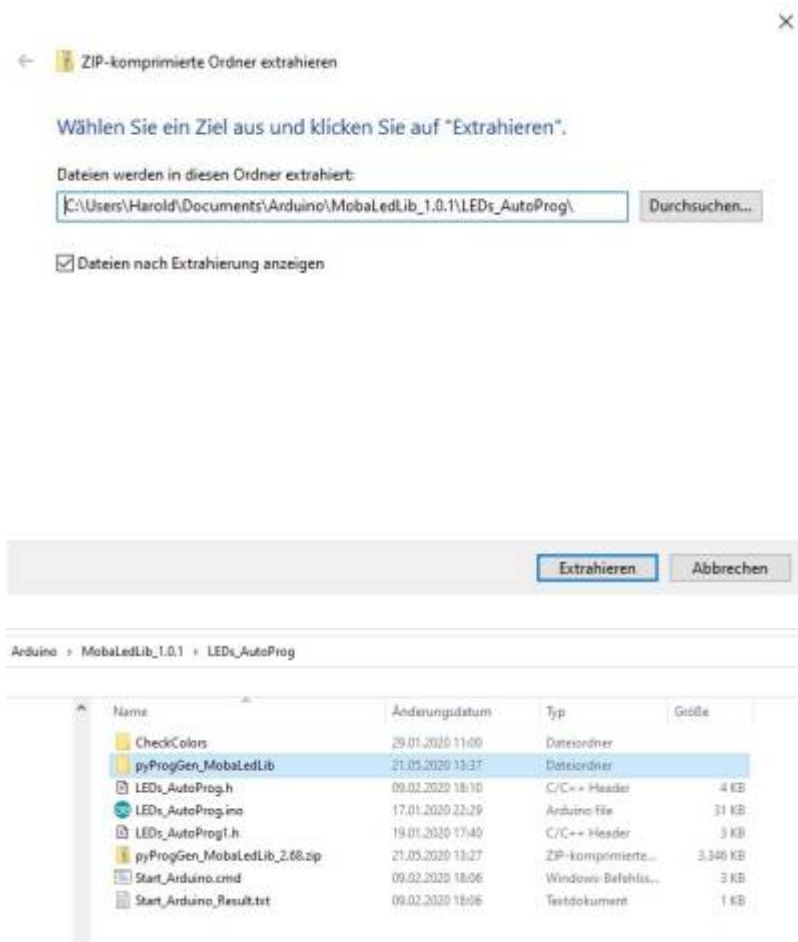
×

ZIP-komprimierte Ordner extrahieren

Wählen Sie ein Ziel aus und klicken Sie auf "Extrahieren".

Dateien werden in diesen Ordner extrahiert:

C:\Users\Harold\Documents\Arduino\MobaLedLib_1.0.1\LEDs_AutoProg\

Durchsuchen...

Dateien nach Extrahierung anzeigen

Extrahieren

Abbrechen

Arduino › MobaLedLib_1.0.1 › LEDs_AutoProg

| Name | Änderungsdatum | Typ | Größe |
|---|---|---|---|
| CheckColors | 29.01.2020 11:00 | Dateiordner | |
| pyProgGen_MobaLedLib | 21.05.2020 13:37 | Dateiordner | |
| LEDs_AutoProg.h | 09.02.2020 18:10 | C/C++ Header | 4 KB |
| LEDs_AutoProg.ino | 17.01.2020 22:29 | Arduino file | 31 KB |
| LEDs_AutoProg1.h | 19.01.2020 17:40 | C/C++ Header | 3 KB |
| pyProgGen_MobaLedLib_2.68.zip | 21.05.2020 13:27 | ZIP-komprimierte... | 3.346 KB |
| Start_Arduino.cmd | 09.02.2020 18:06 | Windows-Befehls... | 3 KB |
| Start_Arduino_Result.txt | 09.02.2020 18:06 | Textdokument | 1 KB |